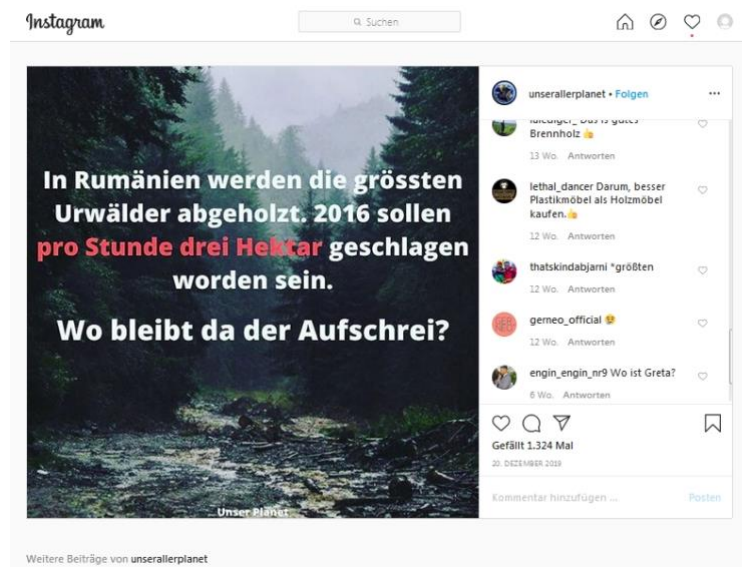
Instagram

Suchen

In Rumänien werden die grössten Urwälder abgeholzt. 2016 sollen pro Stunde drei Hektar geschlagen worden sein.

Wo bleibt da der Aufschrei?

Unser Planet

unserallerplanet • Folgen

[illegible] Das is gutes Brennholz 👍
13 Wo. Antworten

lethal_dancer Darum, besser Plastikmöbel als Holzmöbel kaufen.👍
12 Wo. Antworten

thatskindabjarni *größten
12 Wo. Antworten

gerneo_official 😢
12 Wo. Antworten

engin_engin_nr9 Wo ist Greta?
6 Wo. Antworten

Gefällt 1.324 Mal
20. DEZEMBER 2019

Kommentar hinzufügen ...
Posten

Weitere Beiträge von unserallerplanet